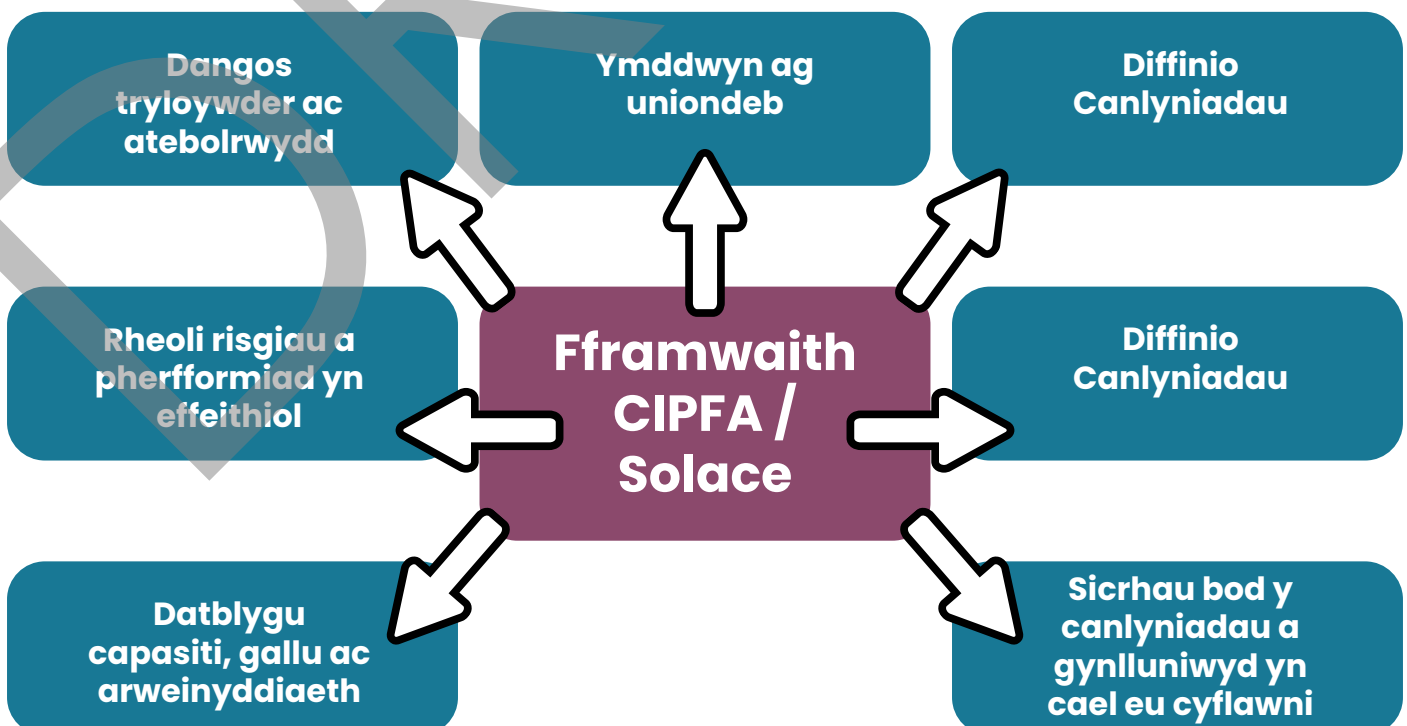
Dangos tryloywder ac atebolrwydd

Ymddwyn ag uniondeb

Diffinio Canlyniadau

Rheoli risgiau a pherfformiad yn effeithiol

Fframwaith CIPFA / Solace

Diffinio Canlyniadau

Datblygu capasiti, gallu ac arweinyddiaeth

Sicrhau bod y canlyniadau a gynlluniwyd yn cael eu cyflawni